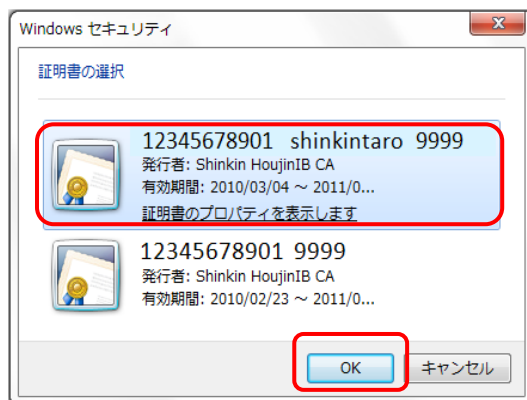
Windows セキュリティ

証明書の選択

12345678901 shinkintaro 9999
発行者: Shinkin HoujinIB CA
有効期間: 2010/03/04 ～ 2011/0...
証明書のプロパティを表示します

12345678901 9999
発行者: Shinkin HoujinIB CA
有効期間: 2010/02/23 ～ 2011/0...

OK
キャンセル